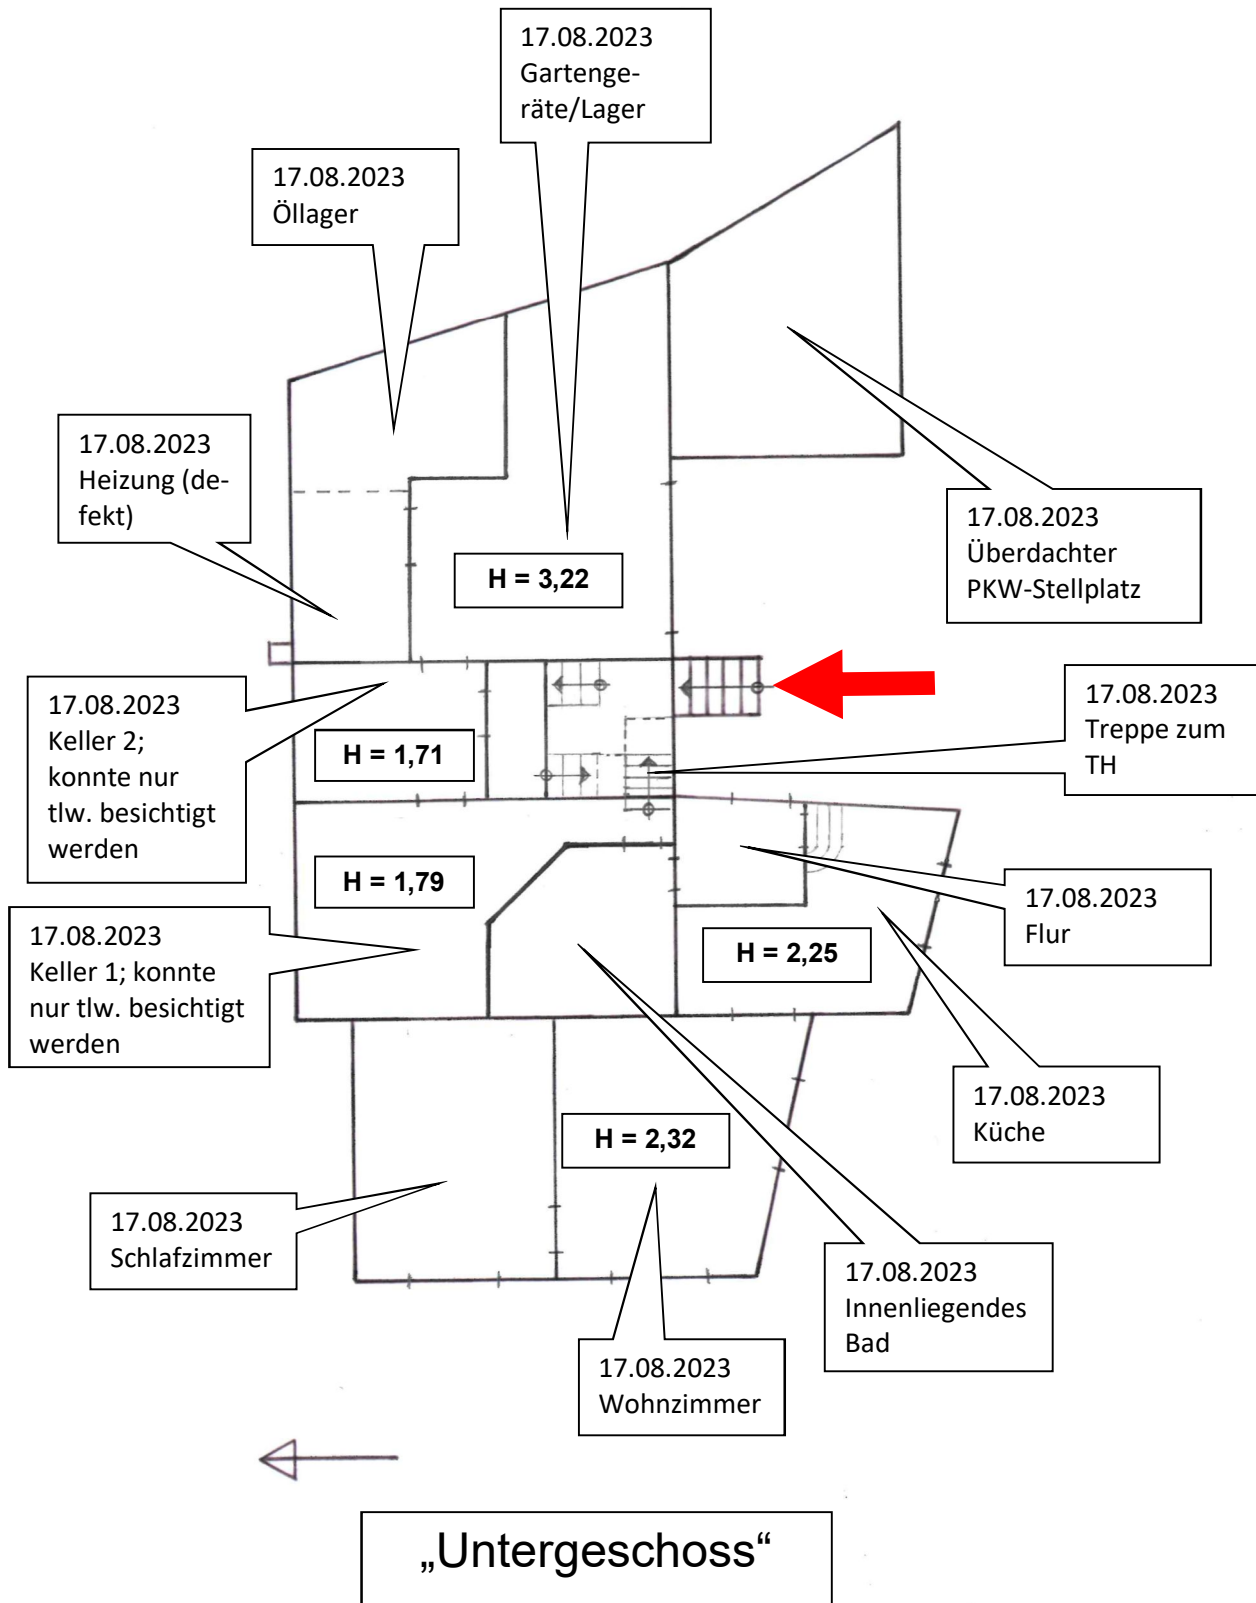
17.08.2023
Gartengeräte/Lager

17.08.2023
Öllager

17.08.2023
Heizung (defekt)

H = 3,22

17.08.2023
Überdachter PKW-Stellplatz

17.08.2023
Keller 2; konnte nur tlw. besichtigt werden

H = 1,71

17.08.2023
Treppe zum TH

H = 1,79

17.08.2023
Flur

17.08.2023
Keller 1; konnte nur tlw. besichtigt werden

H = 2,25

17.08.2023
Küche

H = 2,32

17.08.2023
Schlafzimmer

17.08.2023
Innenliegendes Bad

17.08.2023
Wohnzimmer

„Untergeschoss“